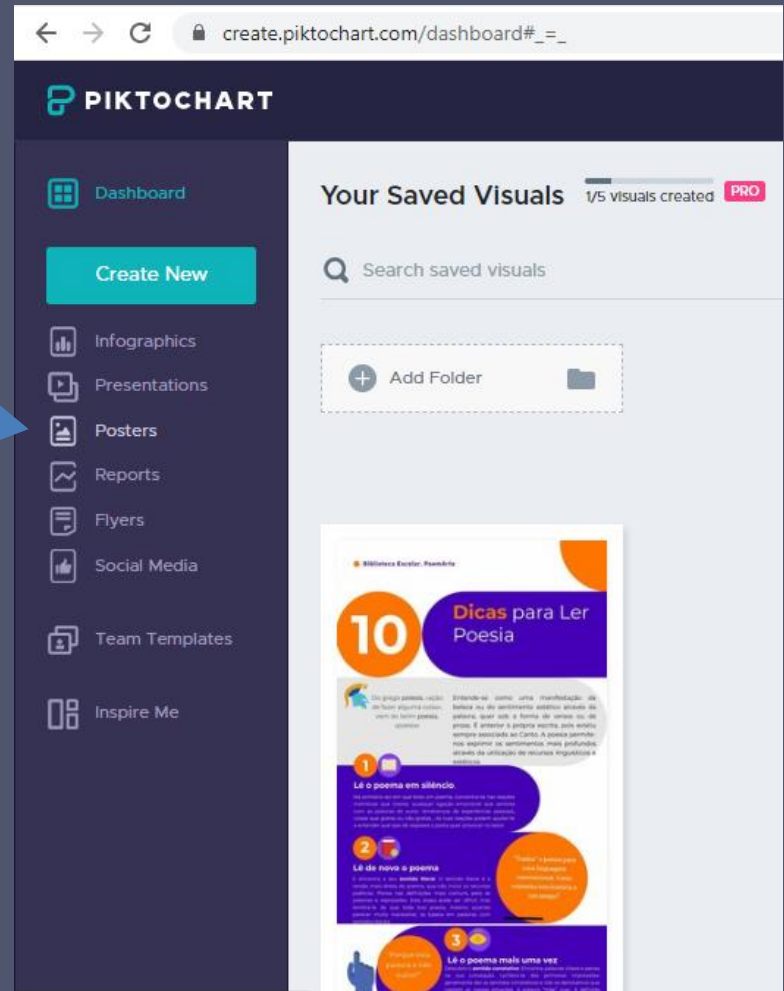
create.piktochart.com/dashboard#_=_

PIKTOCHART

Dashboard

Create New

Infographics

Presentations

Posters

Reports

Flyers

Social Media

Team Templates

Inspire Me

Your Saved Visuals 1/5 visuals created PRO

Search saved visuals

Add Folder

Biblioteca Escolar, PoemArte

10 Dicas para Ler Poesia

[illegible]

1 Lê o poema em silêncio

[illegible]

2 Lê de novo o poema

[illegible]

3 Lê o poema mais uma vez

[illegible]